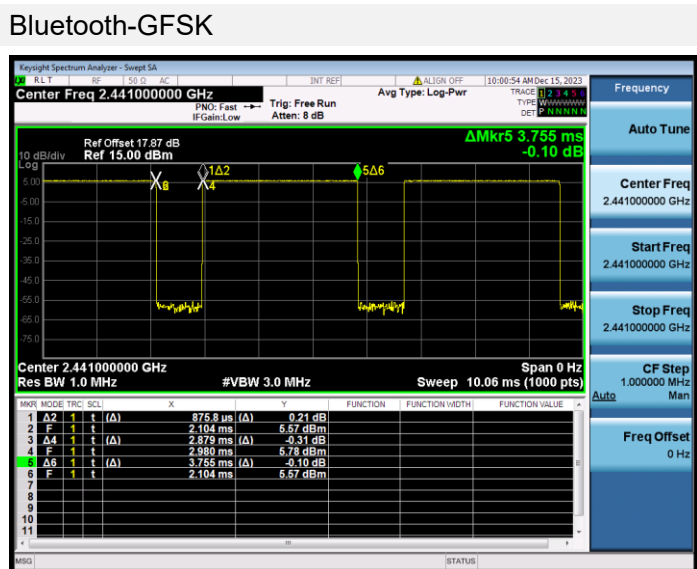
Bluetooth-GFSK

Keysight Spectrum Analyzer - Swept SA

RL T RF 50 Ω AC INT REF ALIGN OFF 10:00:54 AM Dec 15, 2023

Center Freq 2.441000000 GHz

PNO: Fast IFGain:Low

Trig: Free Run Atten: 8 dB

Avg Type: Log-Pwr

TRACE 1 2 3 4 5 6 TYPE W W W W W W DET P N N N N N

Frequency

Ref Offset 17.87 dB

10 dB/div Ref 15.00 dBm

ΔMkr5 3.755 ms -0.10 dB

Log

5.00 -5.00 -15.0 -25.0 -35.0 -45.0 -55.0 -65.0 -75.0

3 4 1Δ2 5Δ6

Center 2.441000000 GHz Span 0 Hz

Res BW 1.0 MHz #VBW 3.0 MHz Sweep 10.06 ms (1000 pts)

| MKR | MODE | TRC | SCL | X | | Y | FUNCTION | FUNCTION WIDTH | FUNCTION VALUE |
|---|---|---|---|---|---|---|---|---|---|
| 1 | Δ2 | 1 | t | (Δ) | 875.8 µs | (Δ) 0.21 dB | | | |
| 2 | F | 1 | t | | 2.104 ms | 5.57 dBm | | | |
| 3 | Δ4 | 1 | t | (Δ) | 2.879 ms | (Δ) -0.31 dB | | | |
| 4 | F | 1 | t | | 2.980 ms | 5.78 dBm | | | |
| 5 | Δ6 | 1 | t | (Δ) | 3.755 ms | (Δ) -0.10 dB | | | |
| 6 | F | 1 | t | | 2.104 ms | 5.57 dBm | | | |
| 7 | | | | | | | | | |
| 8 | | | | | | | | | |
| 9 | | | | | | | | | |
| 10 | | | | | | | | | |
| 11 | | | | | | | | | |

Auto Tune

Center Freq 2.441000000 GHz

Start Freq 2.441000000 GHz

Stop Freq 2.441000000 GHz

CF Step 1.000000 MHz Auto Man

Freq Offset 0 Hz

MSG STATUS